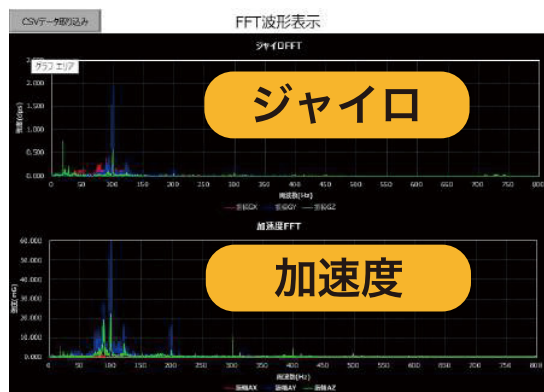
CSVデータ取り込み

FFT波形表示

ジャイロFFT

グラフ エリア

ジャイロ

2.500
2.000
1.500
1.000
0.500
0.000

0 50 100 150 200 250 300 350 400 450 500 550 600 650 700 750 800

周波数[Hz]

振幅GX 振幅GY 振幅GZ

加速度FFT

加速度

60.000
50.000
40.000
30.000
20.000
10.000
0.000

0 50 100 150 200 250 300 350 400 450 500 550 600 650 700 750 800

周波数[Hz]

振幅AX 振幅AY 振幅AZ